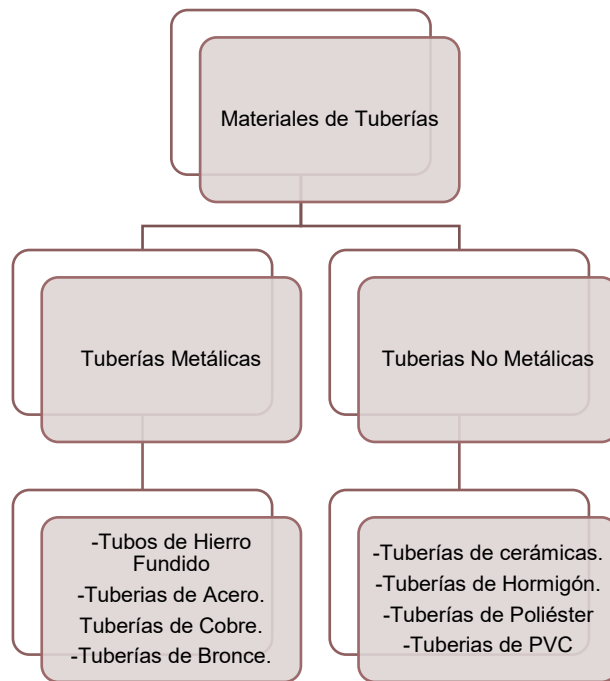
Materiales de Tuberías

Tuberías Metálicas

Tuberias No Metálicas

-Tubos de Hierro Fundido
-Tuberias de Acero.
Tuberías de Cobre.
-Tuberías de Bronce.

-Tuberías de cerámicas.
-Tuberías de Hormigón.
-Tuberías de Poliéster
-Tuberias de PVC